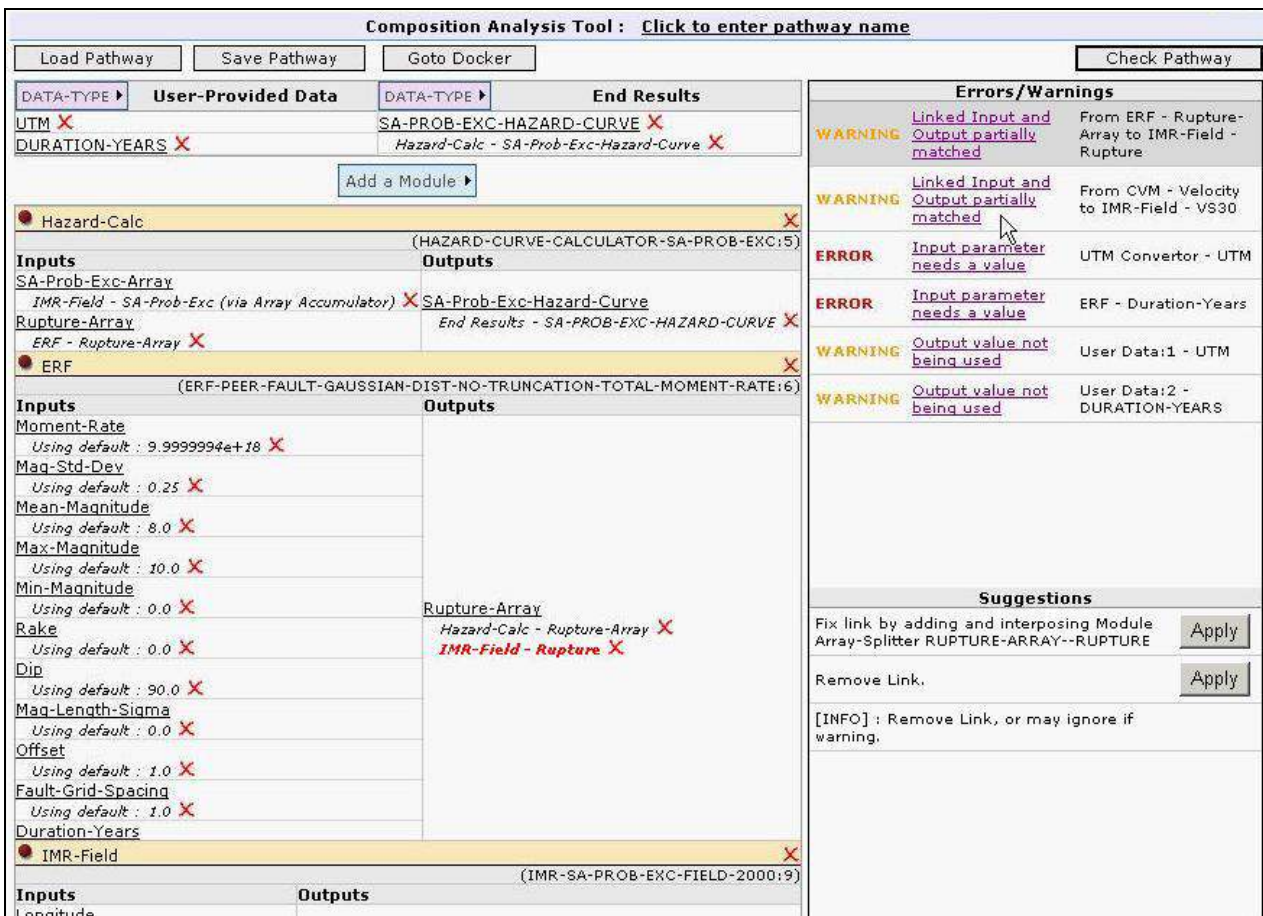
Composition Analysis Tool : Click to enter pathway name

Load Pathway | Save Pathway | Goto Docker | Check Pathway

DATA-TYPE ▸ User-Provided Data | DATA-TYPE ▸ End Results

UTM ✕
DURATION-YEARS ✕

SA-PROB-EXC-HAZARD-CURVE ✕
Hazard-Calc - SA-Prob-Exc-Hazard-Curve ✕

Add a Module ▸

Hazard-Calc ✕
(HAZARD-CURVE-CALCULATOR-SA-PROB-EXC:5)

| Inputs | Outputs |
|---|---|
| SA-Prob-Exc-Array<br>IMR-Field - SA-Prob-Exc (via Array Accumulator) ✕<br>Rupture-Array<br>ERF - Rupture-Array ✕ | SA-Prob-Exc-Hazard-Curve<br>End Results - SA-PROB-EXC-HAZARD-CURVE ✕ |

ERF ✕
(ERF-PEER-FAULT-GAUSSIAN-DIST-NO-TRUNCATION-TOTAL-MOMENT-RATE:6)

| Inputs | Outputs |
|---|---|
| Moment-Rate<br>Using default : 9.9999994e+18 ✕<br>Mag-Std-Dev<br>Using default : 0.25 ✕<br>Mean-Magnitude<br>Using default : 8.0 ✕<br>Max-Magnitude<br>Using default : 10.0 ✕<br>Min-Magnitude<br>Using default : 0.0 ✕<br>Rake<br>Using default : 0.0 ✕<br>Dip<br>Using default : 90.0 ✕<br>Mag-Length-Sigma<br>Using default : 0.0 ✕<br>Offset<br>Using default : 1.0 ✕<br>Fault-Grid-Spacing<br>Using default : 1.0 ✕<br>Duration-Years | Rupture-Array<br>Hazard-Calc - Rupture-Array ✕<br>IMR-Field - Rupture ✕ |

IMR-Field ✕
(IMR-SA-PROB-EXC-FIELD-2000:9)

| Inputs | Outputs |
|---|---|
| Longitude | |

Errors/Warnings

| | | |
|---|---|---|
| WARNING | Linked Input and Output partially matched | From ERF - Rupture-Array to IMR-Field - Rupture |
| WARNING | Linked Input and Output partially matched | From CVM - Velocity to IMR-Field - VS30 |
| ERROR | Input parameter needs a value | UTM Convertor - UTM |
| ERROR | Input parameter needs a value | ERF - Duration-Years |
| WARNING | Output value not being used | User Data:1 - UTM |
| WARNING | Output value not being used | User Data:2 - DURATION-YEARS |

Suggestions

Fix link by adding and interposing Module Array-Splitter RUPTURE-ARRAY--RUPTURE | Apply

Remove Link. | Apply

[INFO] : Remove Link, or may ignore if warning.